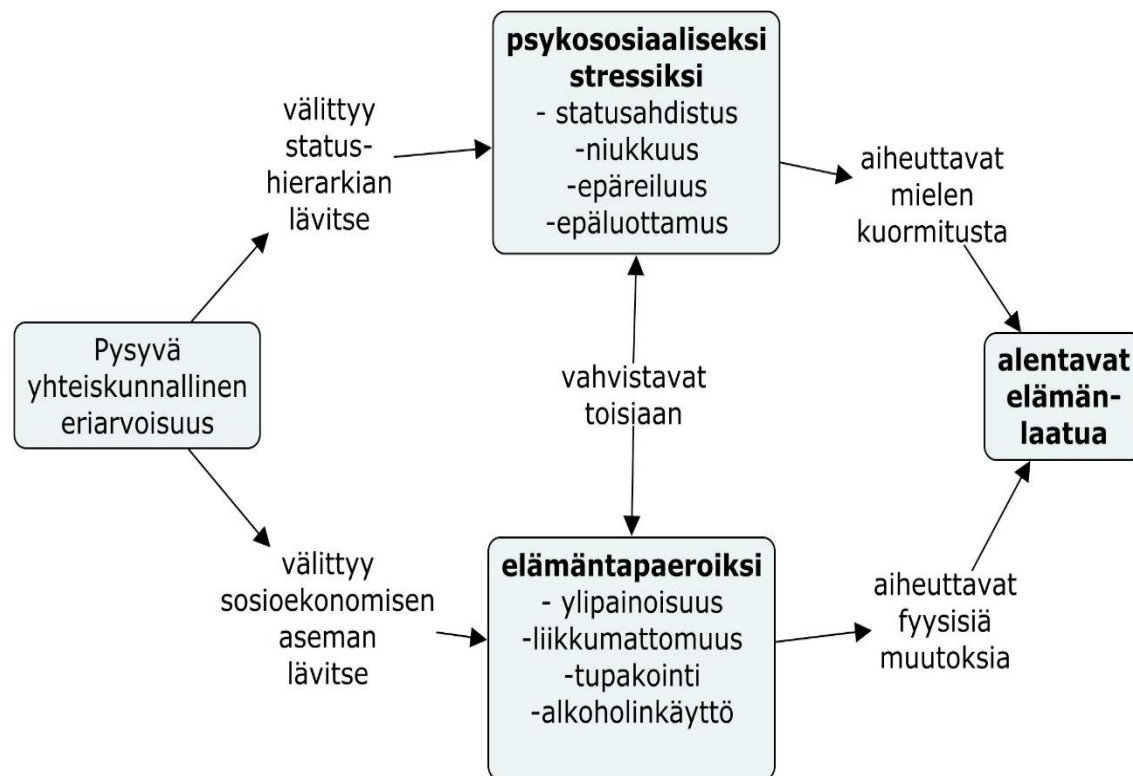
Pysyvä yhteiskunnallinen eriarvoisuus

välittyy statushierarkian lävitse

psykososiaaliseksi stressiksi
- statusahdistus
-niukkuus
-epäreiluus
-epäluottamus

aiheuttavat mielen kuormitusta

vahvistavat toisiaan

alentavat elämänlaatua

välittyy sosioekonomisen aseman lävitse

elämäntapaeroiksi
- ylipainoisuus
-liikkumattomuus
-tupakointi
-alkoholinkäyttö

aiheuttavat fyysisiä muutoksia